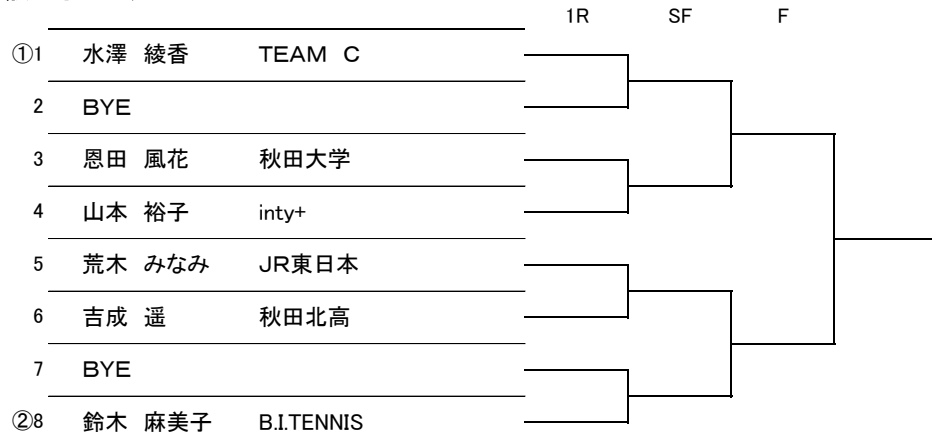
1R SF F

| | | |
|---|---|---|
| ①1 | 水澤 綾香 | TEAM C |
| 2 | BYE | |
| 3 | 恩田 風花 | 秋田大学 |
| 4 | 山本 裕子 | inty+ |
| 5 | 荒木 みなみ | JR東日本 |
| 6 | 吉成 遥 | 秋田北高 |
| 7 | BYE | |
| ②8 | 鈴木 麻美子 | B.I.TENNIS |